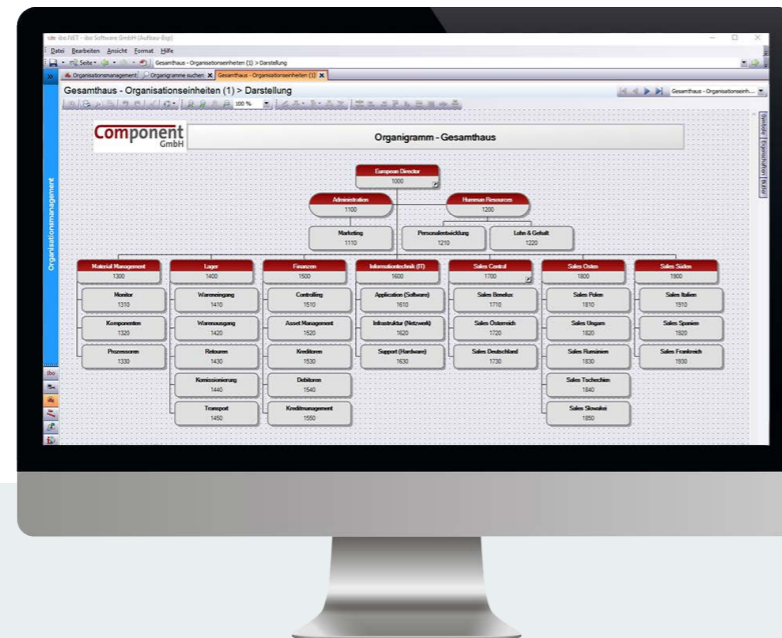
ibo.NET - ibo Software GmbH (Aufbau-Bsp)

Datei Bearbeiten Ansicht Format Hilfe

Seite Gesamthaus - Organisationseinheiten (1) > Darstellung

Organisationsmanagement Organigramme suchen Gesamthaus - Organisationseinheiten (1)

Gesamthaus - Organisationseinheiten (1) > Darstellung

100 %

Gesamthaus - Organisationseinh...

Component GmbH

Organigramm - Gesamthaus

European Director 1000

Administration 1100

Humman Resources 1200

Marketing 1110

Personalentwicklung 1210

Lohn & Gehalt 1220

Material Management 1300

Monitor 1310

Komponenten 1320

Prozessoren 1330

Lager 1400

Wareneingang 1410

Warenausgang 1420

Retouren 1430

Kommissionierung 1440

Transport 1450

Finanzen 1500

Controlling 1510

Asset Management 1520

Kreditoren 1530

Debitoren 1540

Kreditmanagement 1550

Informationstechnik (IT) 1600

Application (Software) 1610

Infrastruktur (Netzwerk) 1620

Support (Hardware) 1630

Sales Central 1700

Sales Benelux 1710

Sales Österreich 1720

Sales Deutschland 1730

Sales Osten 1800

Sales Polen 1810

Sales Ungarn 1820

Sales Rumänien 1830

Sales Tschechien 1840

Sales Slowakei 1850

Sales Süden 1900

Sales Italien 1910

Sales Spanien 1920

Sales Frankreich 1930

Organisationsmanagement

Toolbox Eigenschaften Notizen